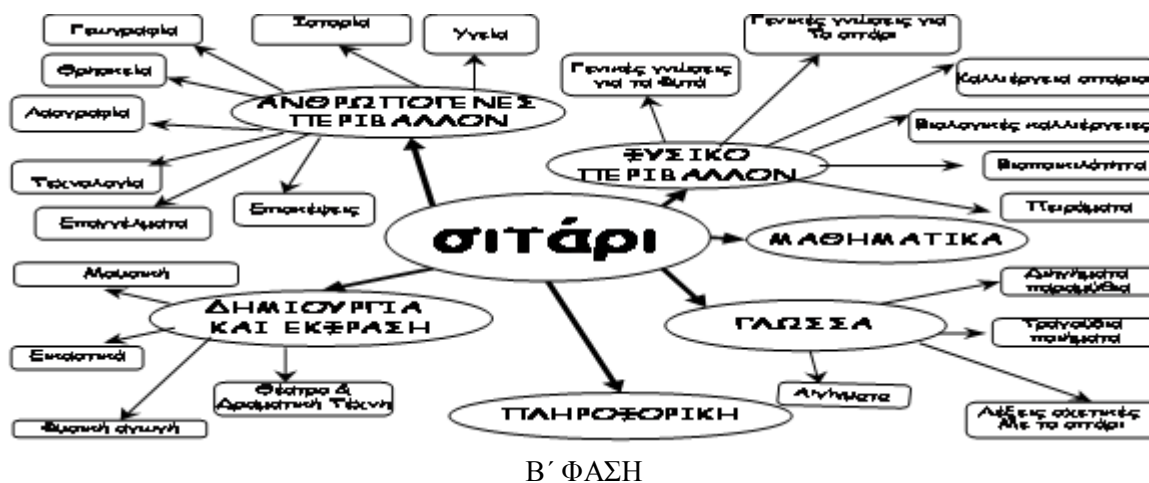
σιτάρι

ΑΝΘΡΩΠΟΓΕΝΕΣ ΠΕΡΙΒΑΛΛΟΝ

Γεωγραφία

Ιστορία

Υγεία

Θρησκεία

Λαογραφία

Τεχνολογία

Επαγγέλματα

Επισκέψεις

ΦΥΣΙΚΟ ΠΕΡΙΒΑΛΛΟΝ

Γενικές γνώσεις για τα φυτά

Γενικές γνώσεις για το σιτάρι

Καλλιέργεια σιταριού

Βιολογικές καλλιέργειες

Βιοποικιλότητα

Πειράματα

ΜΑΘΗΜΑΤΙΚΑ

ΓΛΩΣΣΑ

Διηγήματα παραμύθια

Τραγούδια ποιήματα

Αινίγματα

Λέξεις σχετικές με το σιτάρι

ΠΛΗΡΟΦΟΡΙΚΗ

ΔΗΜΙΟΥΡΓΙΑ ΚΑΙ ΕΚΦΡΑΣΗ

Μουσική

Εικαστικά

Θέατρο & Δραματική Τέχνη

Φυσική αγωγή

Β΄ ΦΑΣΗ